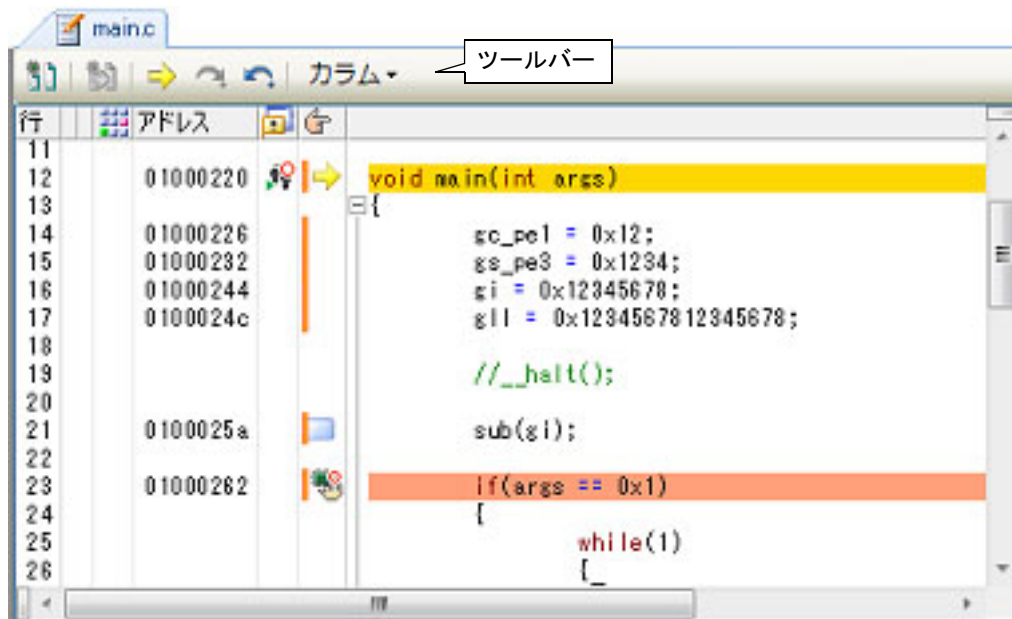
main.c

カラム

ツールバー

行 アドレス

| 行 | アドレス | |
|---|---|---|
| 11 | | |
| 12 | 01000220 | void main(int args) |
| 13 | | { |
| 14 | 01000226 | gc_pe1 = 0x12; |
| 15 | 01000232 | gs_pe3 = 0x1234; |
| 16 | 01000244 | gi = 0x12345678; |
| 17 | 0100024c | gll = 0x1234567812345678; |
| 18 | | |
| 19 | | //__halt(); |
| 20 | | |
| 21 | 0100025a | sub(gi); |
| 22 | | |
| 23 | 01000262 | if(args == 0x1) |
| 24 | | { |
| 25 | | while(1) |
| 26 | | {_ |